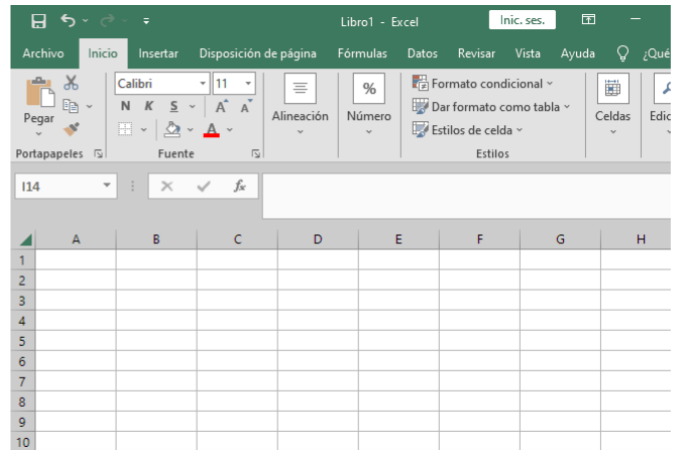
Libro1 - Excel
Inic. ses.

Archivo Inicio Insertar Disposición de página Fórmulas Datos Revisar Vista Ayuda ¿Qué

Pegar
Portapapeles
Calibri 11
N K S
A A
A
Fuente
Alineación
%
Número
Formato condicional
Dar formato como tabla
Estilos de celda
Estilos
Celdas
Edic

I14
fx

| | A | B | C | D | E | F | G | H |
|---|---|---|---|---|---|---|---|---|
| 1 | | | | | | | | |
| 2 | | | | | | | | |
| 3 | | | | | | | | |
| 4 | | | | | | | | |
| 5 | | | | | | | | |
| 6 | | | | | | | | |
| 7 | | | | | | | | |
| 8 | | | | | | | | |
| 9 | | | | | | | | |
| 10 | | | | | | | | |